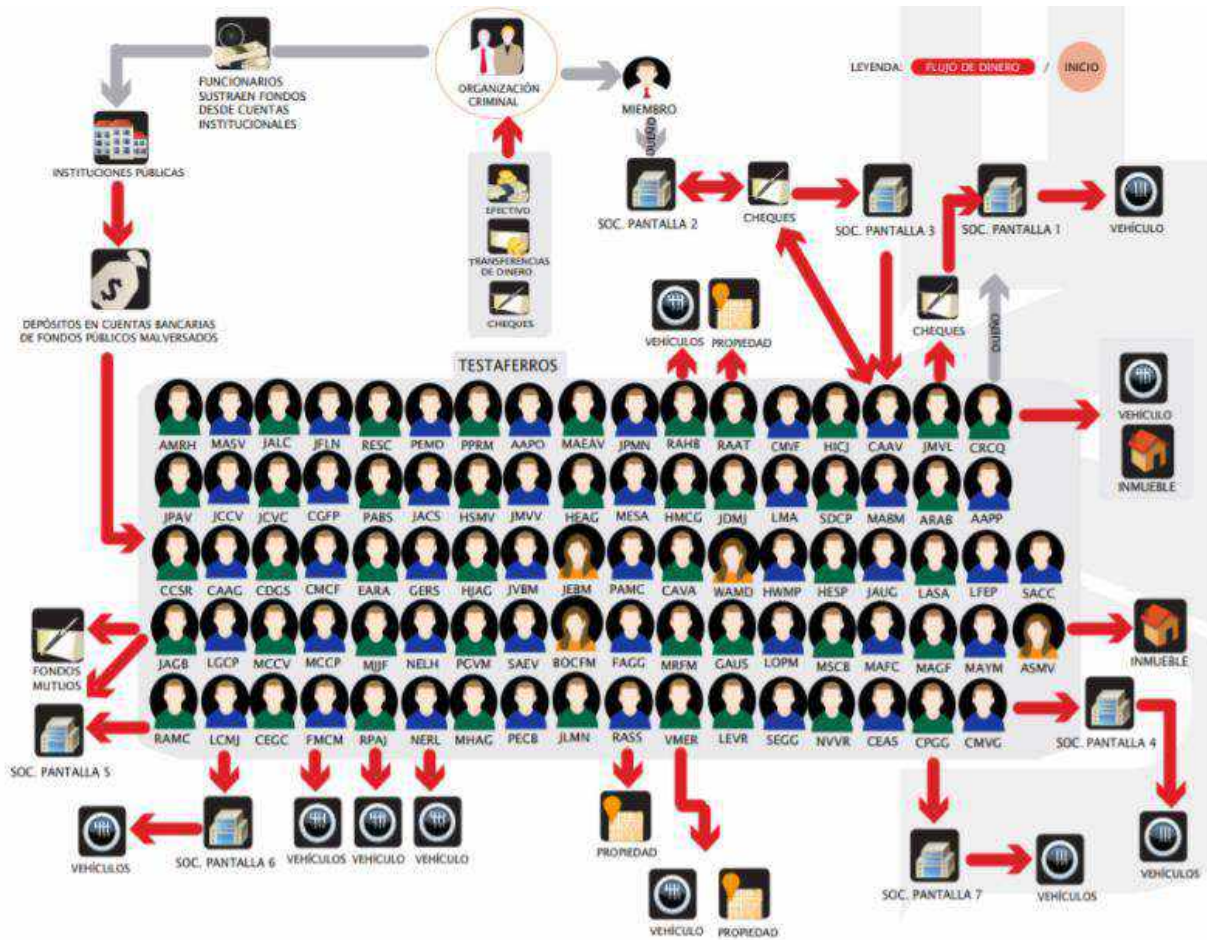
FUNCIONARIOS SUSTRAEN FONDOS DESDE CUENTAS INSTITUCIONALES

ORGANIZACIÓN CRIMINAL

MIEMBRO

LEYENDA: FLUJO DE DINERO / INICIO

INSTITUCIONES PÚBLICAS

EFECTIVO

TRANSFERENCIAS DE DINERO

CHEQUES

ORIGEN

SOC. PANTALLA 2

CHEQUES

SOC. PANTALLA 3

SOC. PANTALLA 1

VEHÍCULO

DEPÓSITOS EN CUENTAS BANCARIAS DE FONDOS PÚBLICOS MALVERSADOS

VEHÍCULOS

PROPIEDAD

CHEQUES

ORIGEN

TESTAFERROS

AMRH MASV JALC JFLN RESC PEMO PPRM AAPO MAEAV JPMN RAHB RAAT CMVF HICJ CAAV JMVL CRCQ

VEHÍCULO

INMUEBLE

JPAV JCCV JCVC CGFP PABS JACS HSMV JMVV HEAG MESA HMCG JDMJ LMA SDCP MABM ARAB AAPP

CCSR CAAG CDGS CMCF EARA GERS HJAG JVBM JEBM PAMC CAVA WAMD HWMP HESP JAUG LASA LFEP SACC

FONDOS MUTUOS

JAGB LGCP MCCV MCCP MJJF NELH PGVM SAEV BOCFM FAGG MRFM GAUS LOPM MSCB MAFC MAGF MAYM ASMV

INMUEBLE

SOC. PANTALLA 5

RAMC LCMJ CEGC FMCM RPAJ NERL MHAG PECB JLMN RASS VMER LEVR SEGG NVVR CEAS CPGG CMVG

SOC. PANTALLA 4

VEHÍCULOS

SOC. PANTALLA 6

VEHÍCULOS VEHÍCULO VEHÍCULO

PROPIEDAD

VEHÍCULO PROPIEDAD

SOC. PANTALLA 7

VEHÍCULOS

VEHÍCULOS